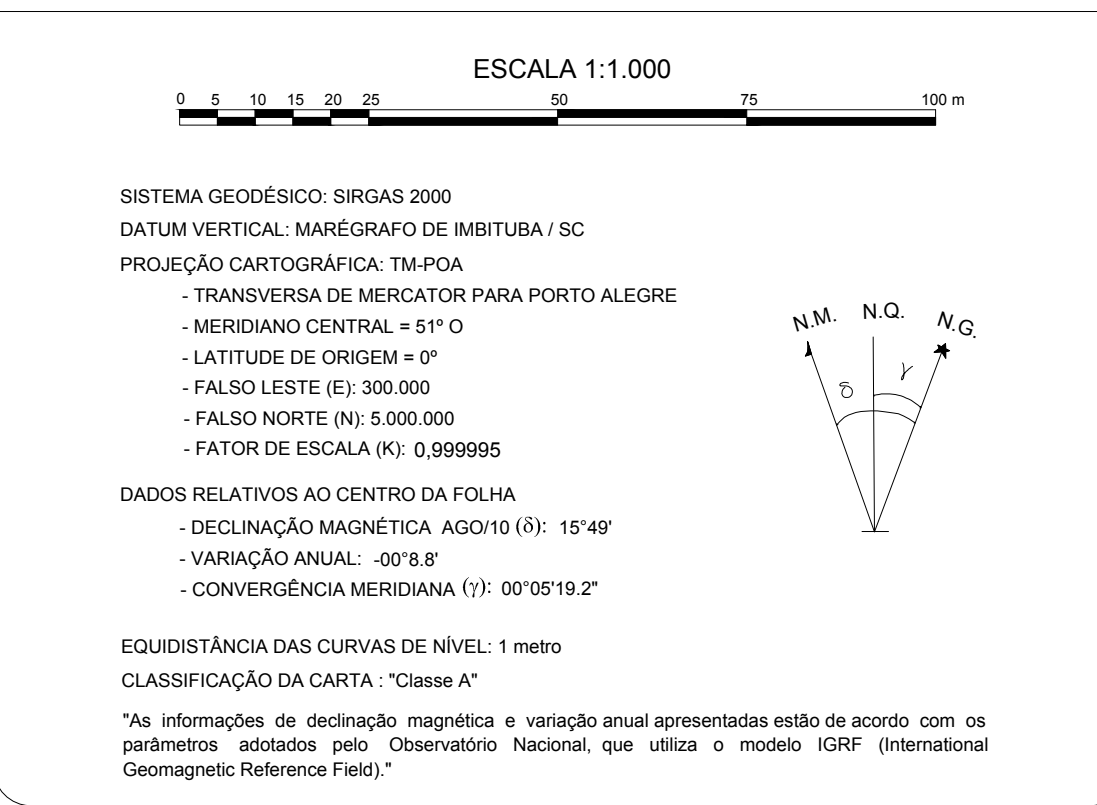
ESCALA 1:1.000

0 5 10 15 20 25 50 75 100 m

SISTEMA GEODÉSICO: SIRGAS 2000

DATUM VERTICAL: MARÉGRAFO DE IMBITUBA / SC

PROJEÇÃO CARTOGRÁFICA: TM-POA

- TRANSVERSA DE MERCATOR PARA PORTO ALEGRE

- MERIDIANO CENTRAL = 51º O

- LATITUDE DE ORIGEM = 0º

- FALSO LESTE (E): 300.000

- FALSO NORTE (N): 5.000.000

- FATOR DE ESCALA (K): 0,999995

N.M. N.Q. N.G.

$\delta$ $\gamma$

DADOS RELATIVOS AO CENTRO DA FOLHA

- DECLINAÇÃO MAGNÉTICA AGO/10 ($\delta$): 15°49'

- VARIAÇÃO ANUAL: -00°8.8'

- CONVERGÊNCIA MERIDIANA ($\gamma$): 00°05'19.2"

EQUIDISTÂNCIA DAS CURVAS DE NÍVEL: 1 metro

CLASSIFICAÇÃO DA CARTA : "Classe A"

"As informações de declinação magnética e variação anual apresentadas estão de acordo com os parâmetros adotados pelo Observatório Nacional, que utiliza o modelo IGRF (International Geomagnetic Reference Field)."